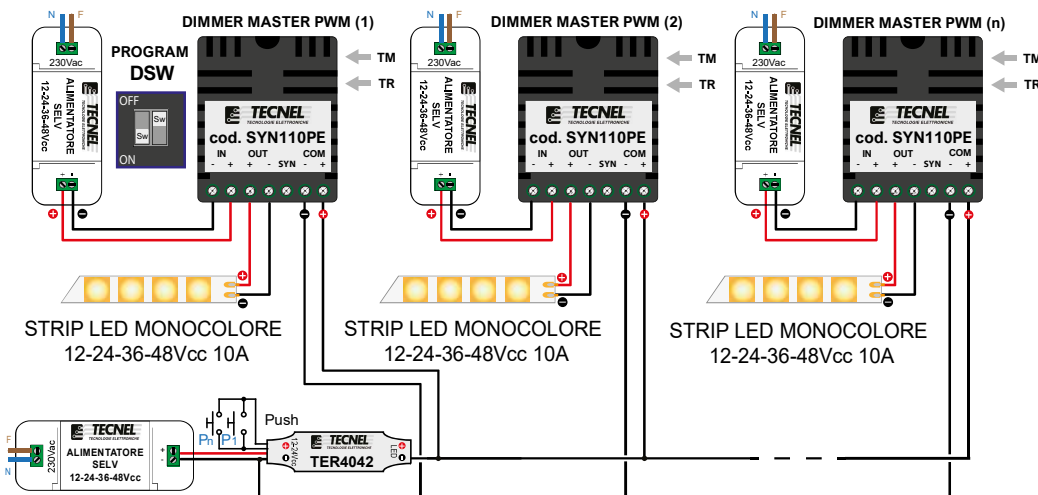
N F
230Vac
ALIMENTATORE SELV
12-24-36-48Vcc
TECNEL
PROGRAM
DSW
OFF
Sw
Sw
ON
DIMMER MASTER PWM (1)
TM
TR
TECNEL
TECNOLOGIE ELETTRONICHE
cod. SYN110PE
IN OUT COM
- + - + SYN - +

N F
230Vac
ALIMENTATORE SELV
12-24-36-48Vcc
TECNEL
DIMMER MASTER PWM (2)
TM
TR
TECNEL
TECNOLOGIE ELETTRONICHE
cod. SYN110PE
IN OUT COM
- + - + SYN - +

N F
230Vac
ALIMENTATORE SELV
12-24-36-48Vcc
TECNEL
DIMMER MASTER PWM (n)
TM
TR
TECNEL
TECNOLOGIE ELETTRONICHE
cod. SYN110PE
IN OUT COM
- + - + SYN - +

STRIP LED MONOCOLORE
12-24-36-48Vcc 10A

STRIP LED MONOCOLORE
12-24-36-48Vcc 10A

STRIP LED MONOCOLORE
12-24-36-48Vcc 10A

F
N
230Vac
TECNEL
TECNOLOGIE ELETTRONICHE
ALIMENTATORE SELV
12-24-36-48Vcc
+
-
Push
Pn P1
12-24Vcc
TECNEL
TER4042
LED